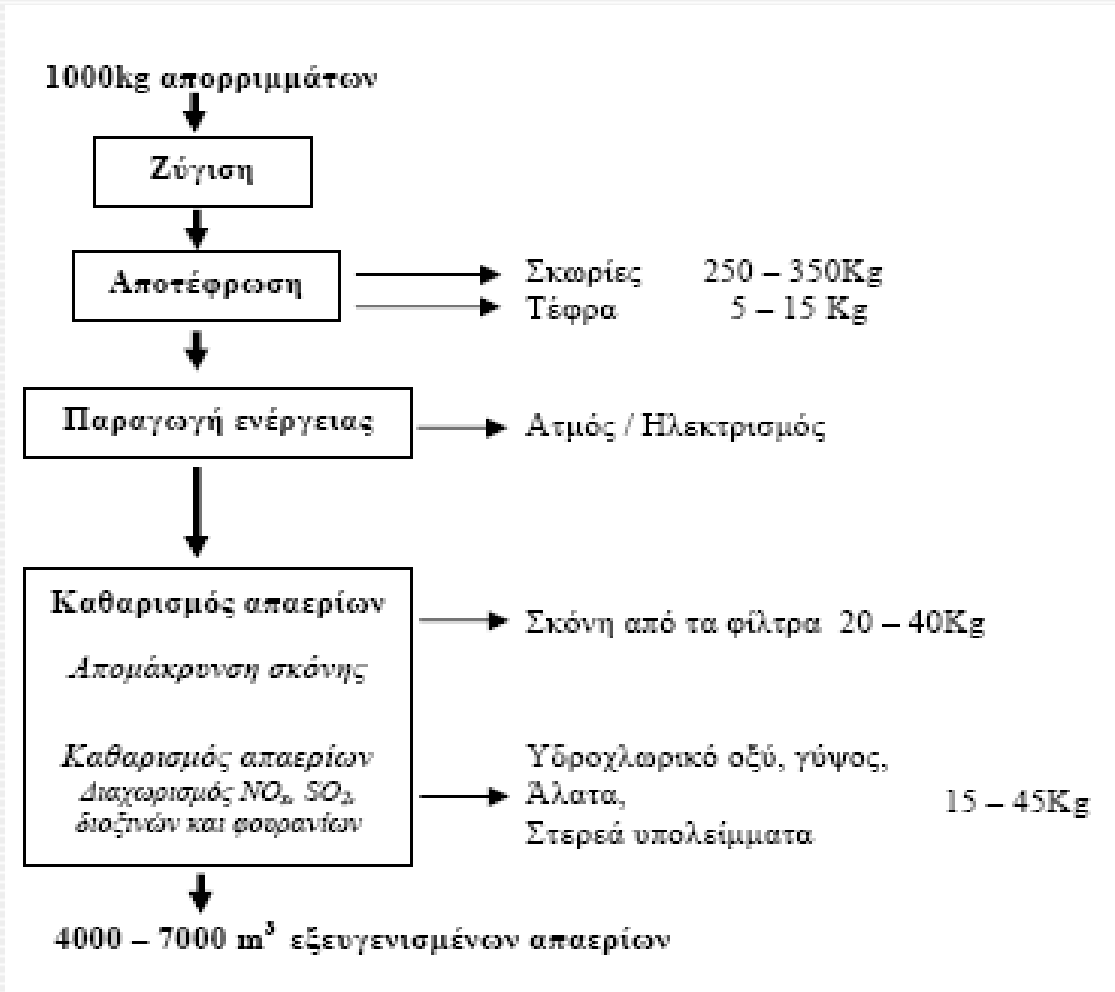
1000kg απορριμμάτων

Ζύγιση

Αποτέφρωση

Σκωρίες 250 – 350Kg
Τέφρα 5 – 15 Kg

Παραγωγή ενέργειας

Ατμός / Ηλεκτρισμός

Καθαρισμός απαερίων

Απομάκρυνση σκόνης

Καθαρισμός απαερίων
Διαχωρισμός $NO_x$, $SO_2$, διοξινών και φουρανίων

Σκόνη από τα φίλτρα 20 – 40Kg

Υδροχλωρικό οξύ, γύψος,
Άλατα,
Στερεά υπολείμματα
15 – 45Kg

4000 – 7000 $m^3$ εξευγενισμένων απαερίων